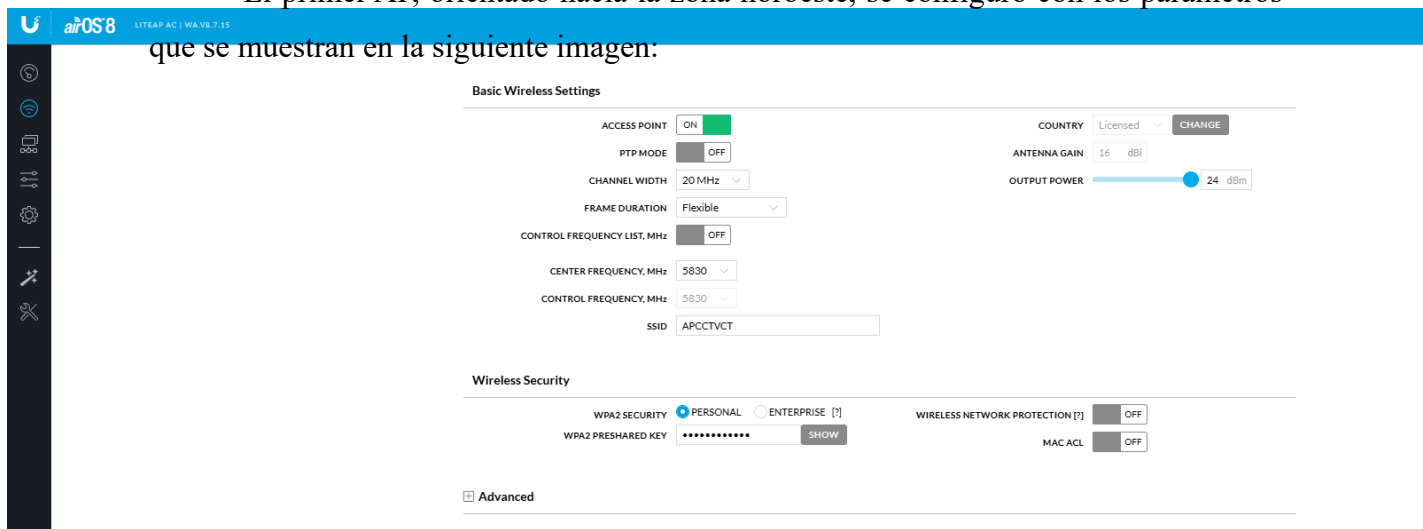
El primer AP, orientado hacia la zona noroeste, se configuró con los parámetros

airOS 8 LITEAP AC | WA.V8.7.15

que se muestran en la siguiente imagen:

Basic Wireless Settings

ACCESS POINT ON

PTP MODE OFF

CHANNEL WIDTH 20 MHz

FRAME DURATION Flexible

CONTROL FREQUENCY LIST, MHz OFF

CENTER FREQUENCY, MHz 5830

CONTROL FREQUENCY, MHz 5830

SSID APCCTVCT

COUNTRY Licensed CHANGE

ANTENNA GAIN 16 dBi

OUTPUT POWER 24 dBm

Wireless Security

WPA2 SECURITY PERSONAL ENTERPRISE [?]

WPA2 PRESHARED KEY •••••••••••• SHOW

WIRELESS NETWORK PROTECTION [?] OFF

MAC ACL OFF

Advanced